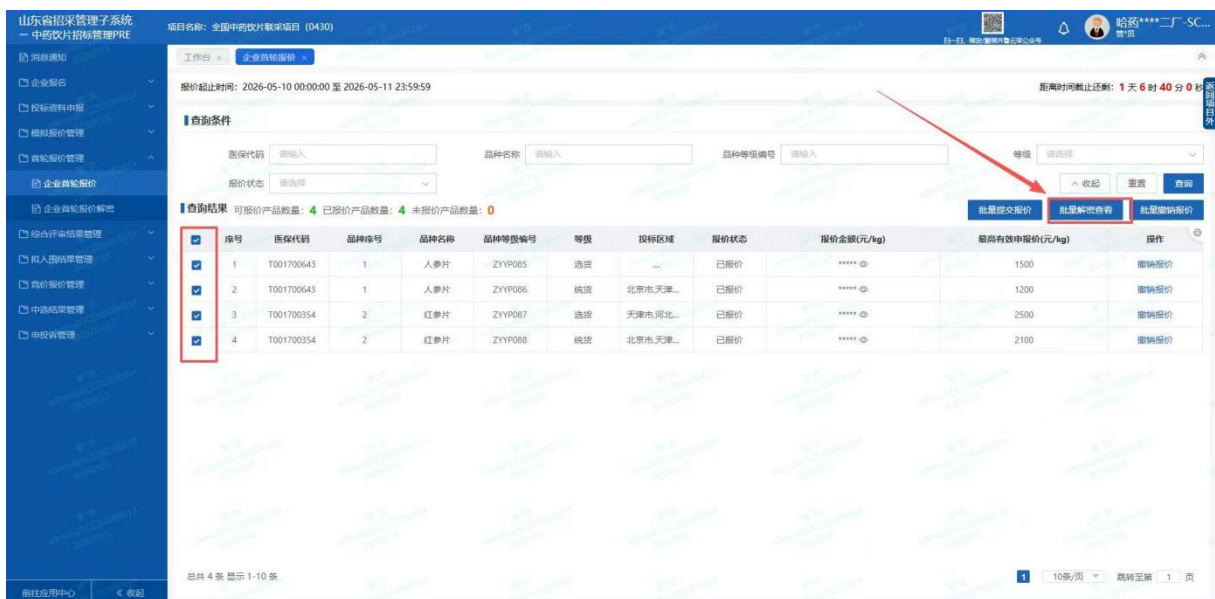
山东省招采管理子系统
一 中药饮片招标管理PRE

项目名称: 全国中药饮片联采项目 (0430)

哈药****二厂-SC...
管*员

消息通知
企业报名
投标资料申报
模拟报价管理
首轮报价管理
企业首轮报价
企业首轮报价解密
综合评审结果管理
拟入围结果管理
竞价报价管理
中选结果管理
申投诉管理

前往应用中心
《 收起

工作台 × 企业首轮报价 ×

报价起止时间: 2026-05-10 00:00:00 至 2026-05-11 23:59:59

距离时间截止还剩: 1 天 6 时 40 分 0 秒

返回项目外

查询条件

医保代码 请输入
品种名称 请输入
品种等级编号 请输入
等级 请选择
报价状态 请选择

^ 收起 重置 查询

查询结果 可报价产品数量: 4 已报价产品数量: 4 未报价产品数量: 0

批量提交报价 批量解密查看 批量撤销报价

| | 序号 | 医保代码 | 品种序号 | 品种名称 | 品种等级编号 | 等级 | 投标区域 | 报价状态 | 报价金额(元/kg) | 最高有效申报价(元/kg) | 操作 |
|---|---|---|---|---|---|---|---|---|---|---|---|
| ☑ | 1 | T001700643 | 1 | 人参片 | ZYYP085 | 选货 | ... | 已报价 | ***** | 1500 | 撤销报价 |
| ☑ | 2 | T001700643 | 1 | 人参片 | ZYYP086 | 统货 | 北京市,天津... | 已报价 | ***** | 1200 | 撤销报价 |
| ☑ | 3 | T001700354 | 2 | 红参片 | ZYYP087 | 选货 | 天津市,河北... | 已报价 | ***** | 2500 | 撤销报价 |
| ☑ | 4 | T001700354 | 2 | 红参片 | ZYYP088 | 统货 | 北京市,天津... | 已报价 | ***** | 2100 | 撤销报价 |

总共 4 条 显示 1-10 条

1 10条/页 跳转至第 1 页